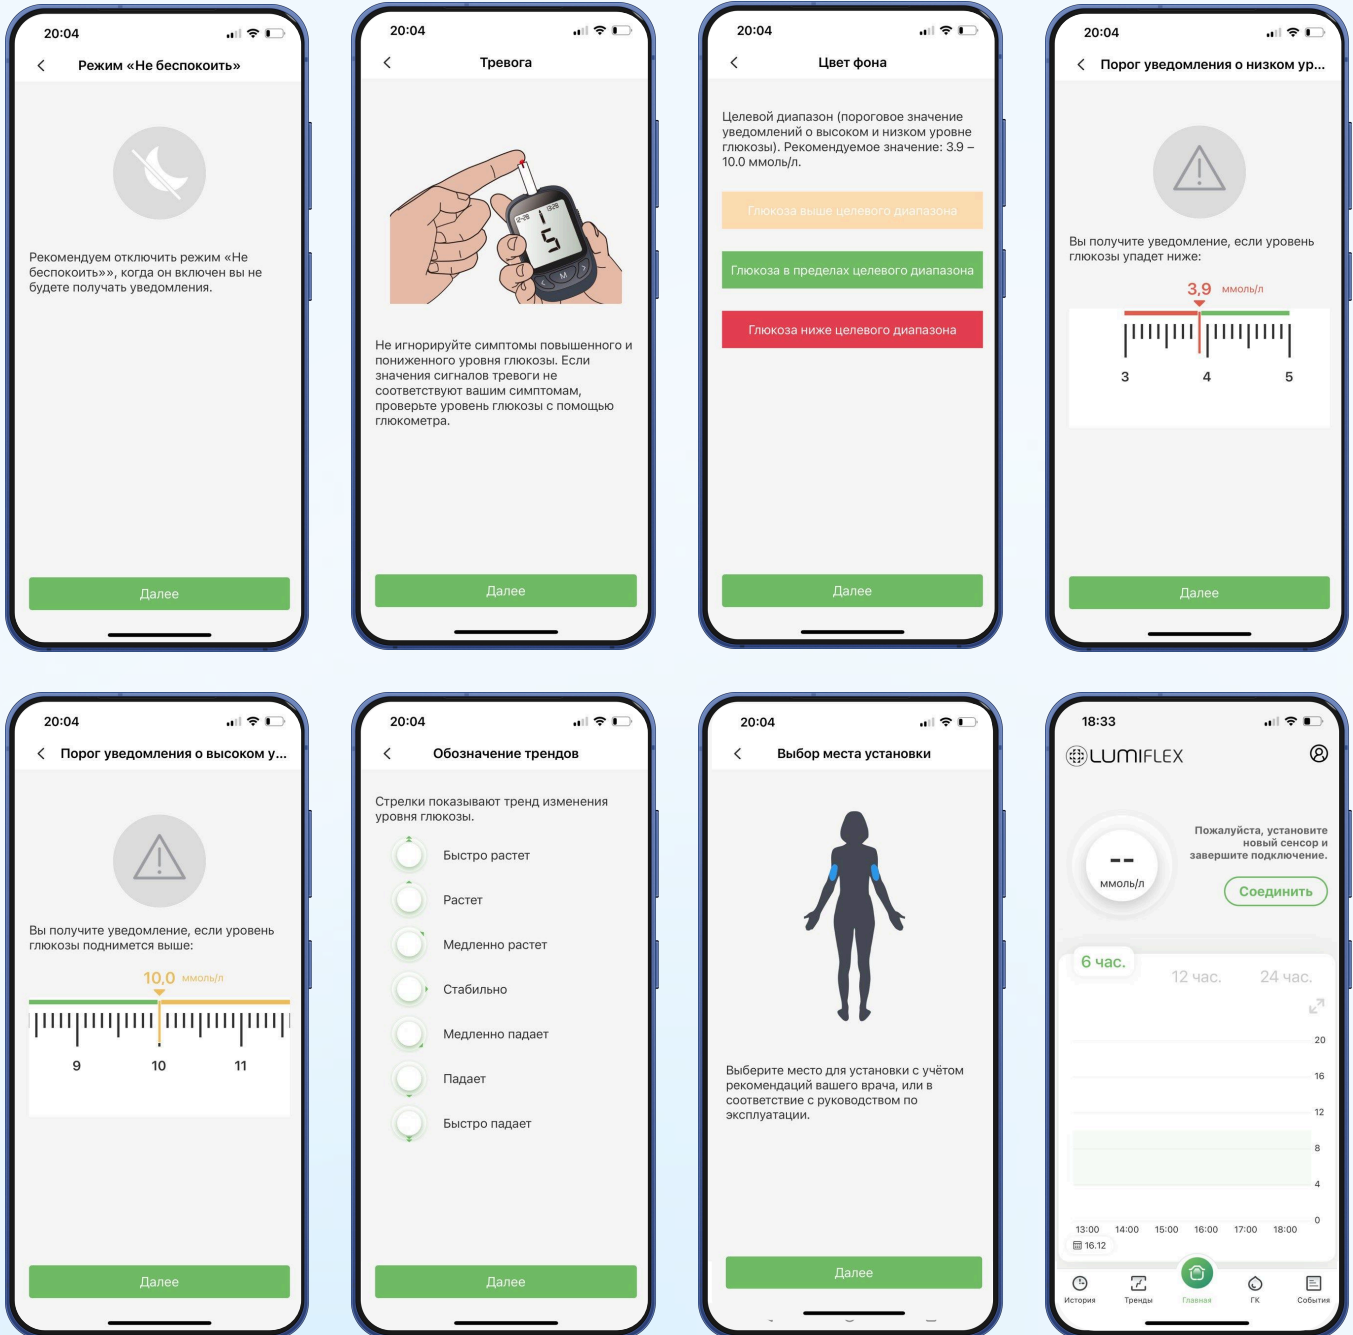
20:04

Режим «Не беспокоить»

Рекомендуем отключить режим «Не беспокоить»», когда он включен вы не будете получать уведомления.

Далее

20:04

Тревога

5

Не игнорируйте симптомы повышенного и пониженного уровня глюкозы. Если значения сигналов тревоги не соответствуют вашим симптомам, проверьте уровень глюкозы с помощью глюкометра.

Далее

20:04

Цвет фона

Целевой диапазон (пороговое значение уведомлений о высоком и низком уровне глюкозы). Рекомендуемое значение: 3.9 – 10.0 ммоль/л.

Глюкоза выше целевого диапазона

Глюкоза в пределах целевого диапазона

Глюкоза ниже целевого диапазона

Далее

20:04

Порог уведомления о низком ур...

Вы получите уведомление, если уровень глюкозы упадет ниже:

3,9 ммоль/л

3 4 5

Далее

20:04

Порог уведомления о высоком у...

Вы получите уведомление, если уровень глюкозы поднимется выше:

10,0 ммоль/л

9 10 11

Далее

20:04

Обозначение трендов

Стрелки показывают тренд изменения уровня глюкозы.

Быстро растет

Растет

Медленно растет

Стабильно

Медленно падает

Падает

Быстро падает

Далее

20:04

Выбор места установки

Выберите место для установки с учётом рекомендаций вашего врача, или в соответствие с руководством по эксплуатации.

Далее

18:33

LUMIFLEX

--
ммоль/л

Пожалуйста, установите новый сенсор и завершите подключение.

Соединить

6 час. 12 час. 24 час.

20
16
12
8
4
0

13:00 14:00 15:00 16:00 17:00 18:00
16.12

История Тренды Главная ГК События